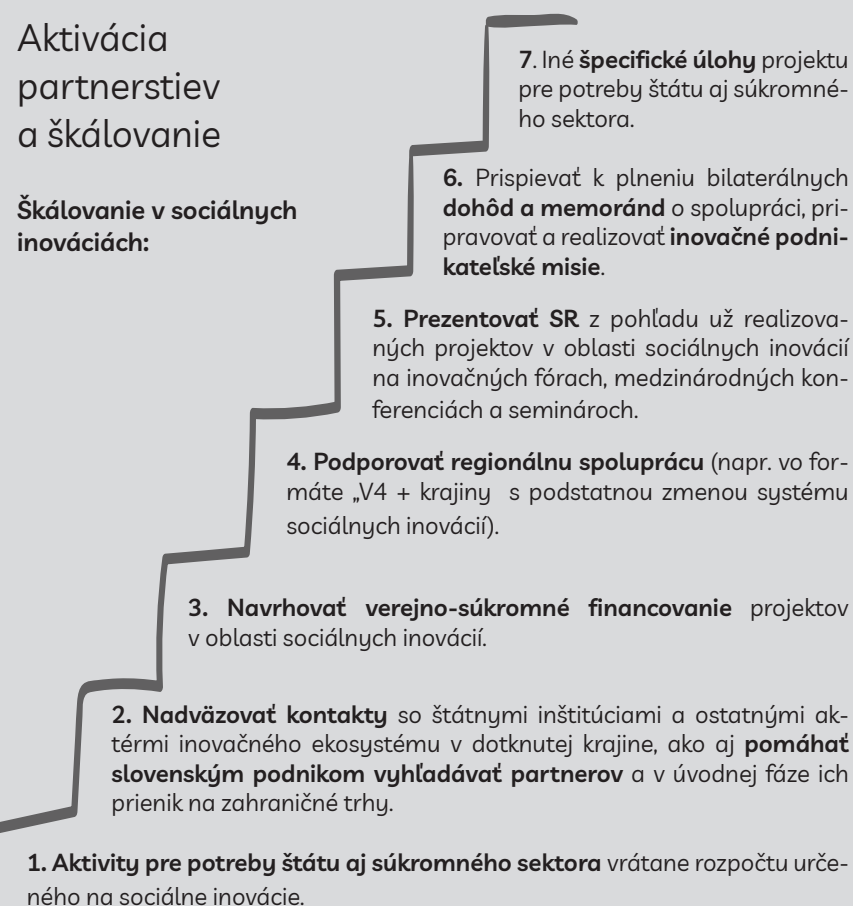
Aktivácia partnerstiev a škálovanie

Škálovanie v sociálnych inováciách:

7. Iné špecifické úlohy projektu pre potreby štátu aj súkromného sektora.

6. Prispievať k plneniu bilaterálnych dohôd a memoránd o spolupráci, pripravovať a realizovať inovačné podnikateľské misie.

5. Prezentovať SR z pohľadu už realizovaných projektov v oblasti sociálnych inovácií na inovačných fórach, medzinárodných konferenciách a seminároch.

4. Podporovať regionálnu spoluprácu (napr. vo formáte „V4 + krajiny s podstatnou zmenou systému sociálnych inovácií).

3. Navrhovať verejno-súkromné financovanie projektov v oblasti sociálnych inovácií.

2. Nadväzovať kontakty so štátnymi inštitúciami a ostatnými aktérmi inovačného ekosystému v dotknutej krajine, ako aj pomáhať slovenským podnikom vyhľadávať partnerov a v úvodnej fáze ich prienik na zahraničné trhy.

1. Aktivity pre potreby štátu aj súkromného sektora vrátane rozpočtu určeného na sociálne inovácie.